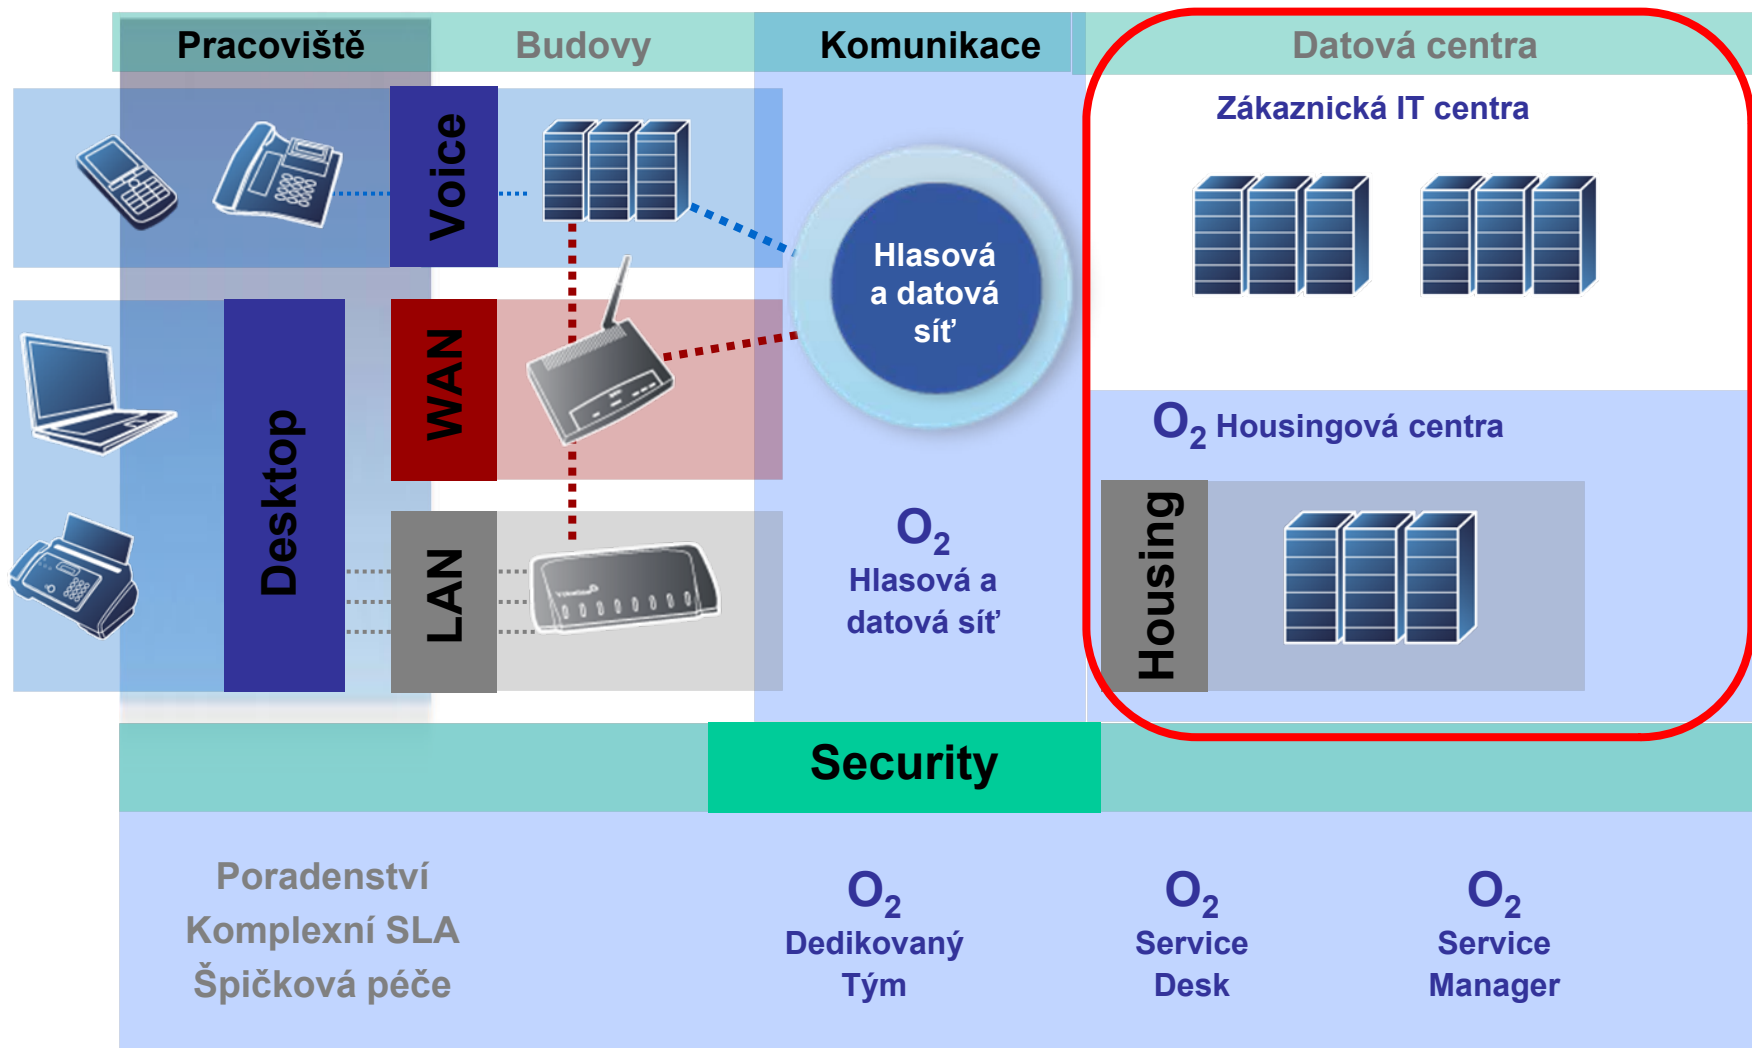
Pracoviště

Budovy

Komunikace

Datová centra

Zákaznická IT centra

Voice

Hlasová a datová síť

WAN

Desktop

$O_2$ Housingová centra

LAN

$O_2$ Hlasová a datová síť

Housing

Security

Poradenství
Komplexní SLA
Špičková péče

$O_2$ Dedikovaný Tým

$O_2$ Service Desk

$O_2$ Service Manager